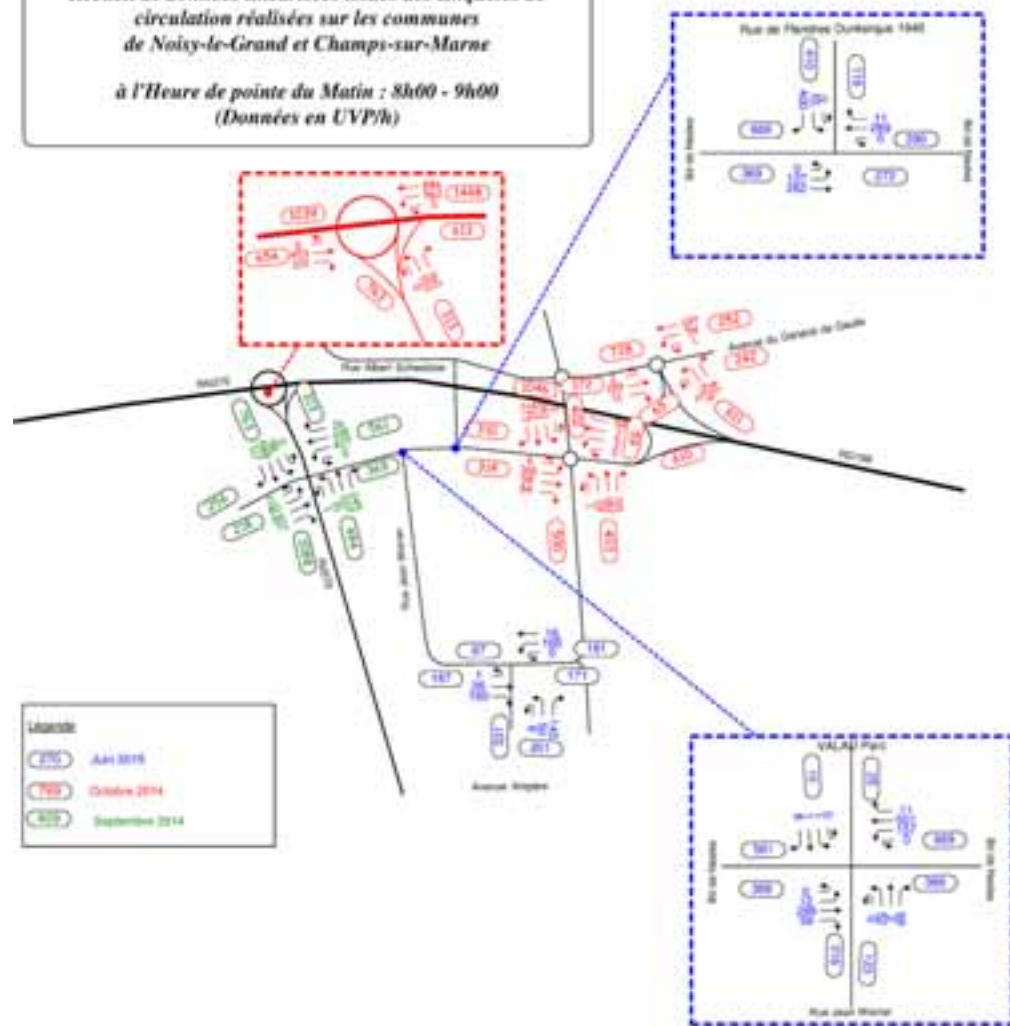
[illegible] circulation réalisées sur les communes de Noisy-le-Grand et Champs-sur-Marne

à l'Heure de pointe du Matin : 8h00 - 9h00
(Données en UVP/h)

Rue de Flandres Dunkerque 1940

600

290

369

272

1239

1468

454

613

RN370

Rue Albert Schweitzer

Avenue du Général de Gaulle

1046

377

292

252

730

RD199

730

224

423

561

Rue Jean Wiener

97

161

187

171

201

Légende

275 Juin 2015

769 Octobre 2014

409 Septembre 2014

Avenue Ampère

VALAU Parc

561

565

369

366

Rue Jean Wiener